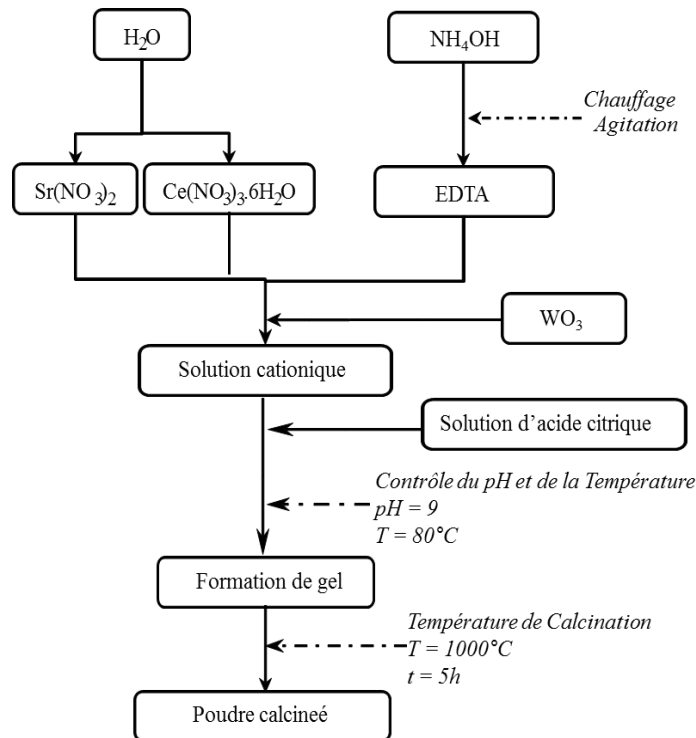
$H_2O$

$NH_4OH$

Chauffage
Agitation

$Sr(NO_3)_2$

$Ce(NO_3)_3.6H_2O$

EDTA

$WO_3$

Solution cationique

Solution d'acide citrique

Contrôle du pH et de la Température
pH = 9
T = 80°C

Formation de gel

Température de Calcination
T = 1000°C
t = 5h

Poudre calcineé